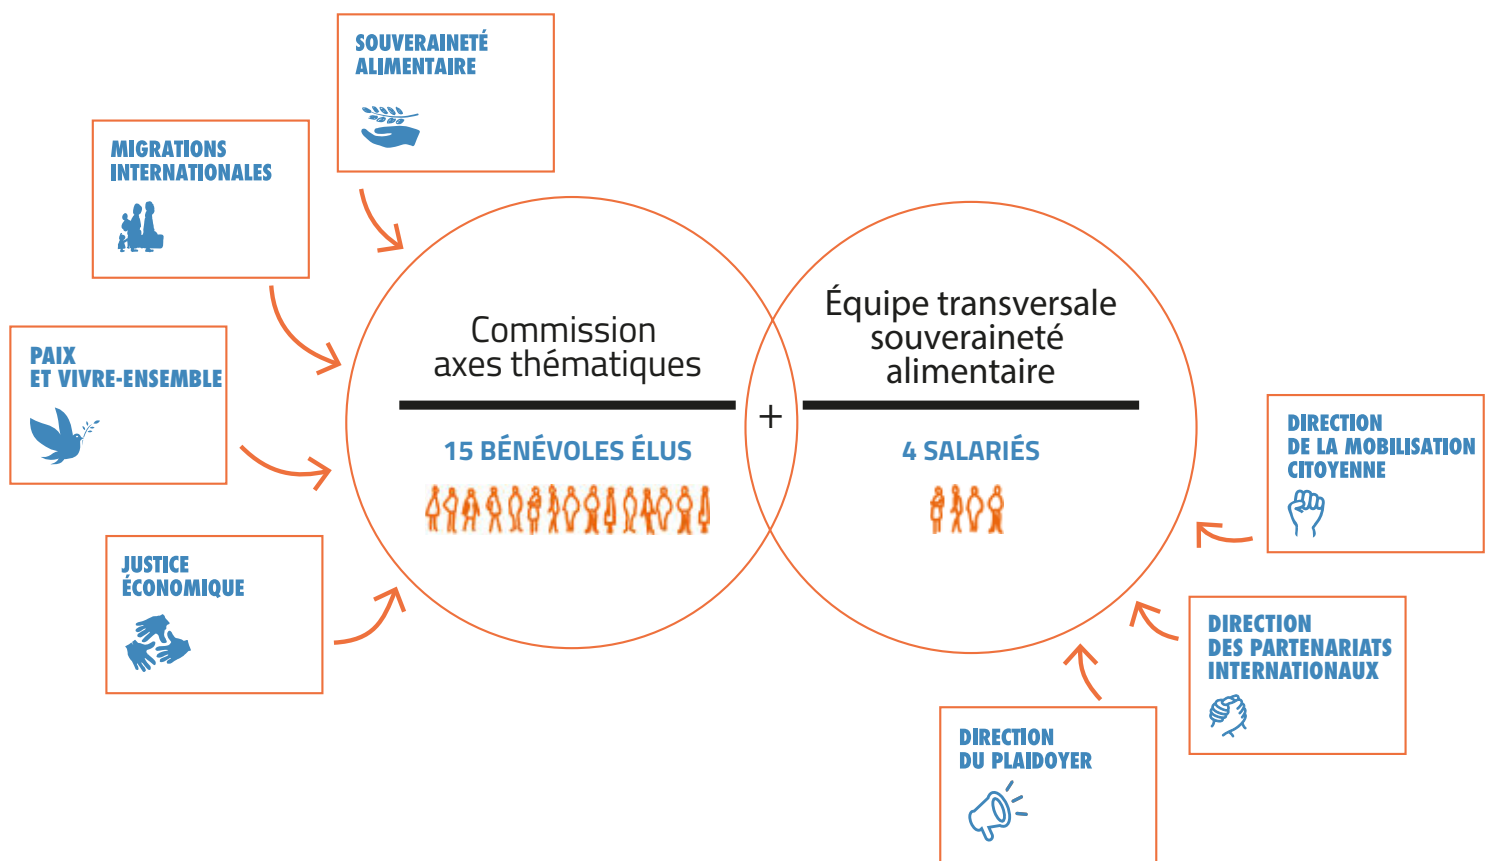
SOUVERAINETÉ ALIMENTAIRE

MIGRATIONS INTERNATIONALES

PAIX ET VIVRE-ENSEMBLE

JUSTICE ÉCONOMIQUE

Commission axes thématiques

15 BÉNÉVOLES ÉLUS

+

Équipe transversale souveraineté alimentaire

4 SALARIÉS

DIRECTION DE LA MOBILISATION CITOYENNE

DIRECTION DES PARTENARIATS INTERNATIONAUX

DIRECTION DU PLAIDOYER